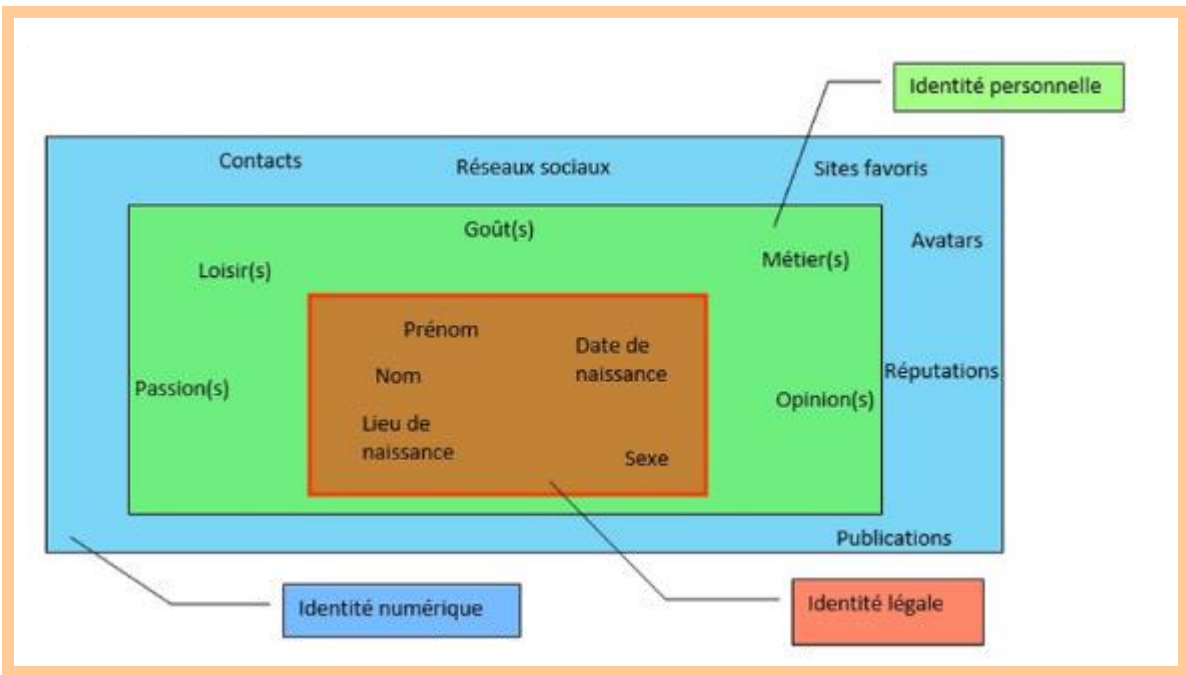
Identité personnelle

Contacts

Réseaux sociaux

Sites favoris

Goût(s)

Avatars

Loisir(s)

Métier(s)

Prénom

Date de naissance

Nom

Passion(s)

Réputations

Opinion(s)

Lieu de naissance

Sexe

Publications

Identité numérique

Identité légale